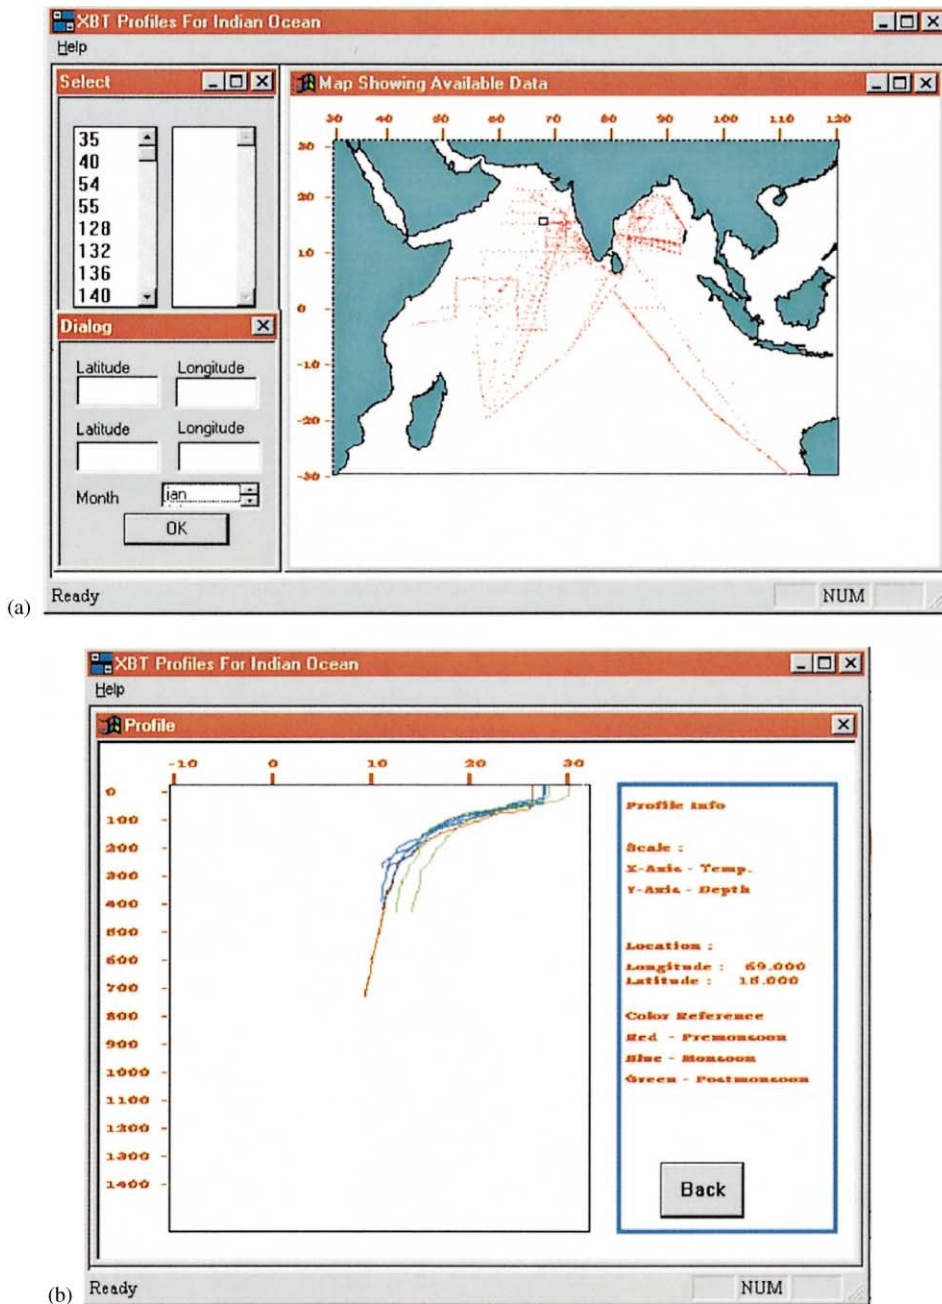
XBT Profiles For Indian Ocean
Help
Select
35
40
54
55
128
132
136
140
Dialog
Latitude
Longitude
Latitude
Longitude
Month
jan
OK
Map Showing Available Data
30 40 50 60 70 80 90 100 110 120
30
20
10
0
-10
-20
-30
(a) Ready
NUM

XBT Profiles For Indian Ocean
Help
Profile
-10 0 10 20 30
0
100
200
300
400
500
600
700
800
900
1000
1100
1200
1300
1400
Profile Info
Scale :
X-Axis - Temp.
Y-Axis - Depth
Location :
Longitude : 69.000
Latitude : 15.000
Color Reference
Red - Premonsoon
Blue - Monsoon
Green - Postmonsoon
Back
(b) Ready
NUM